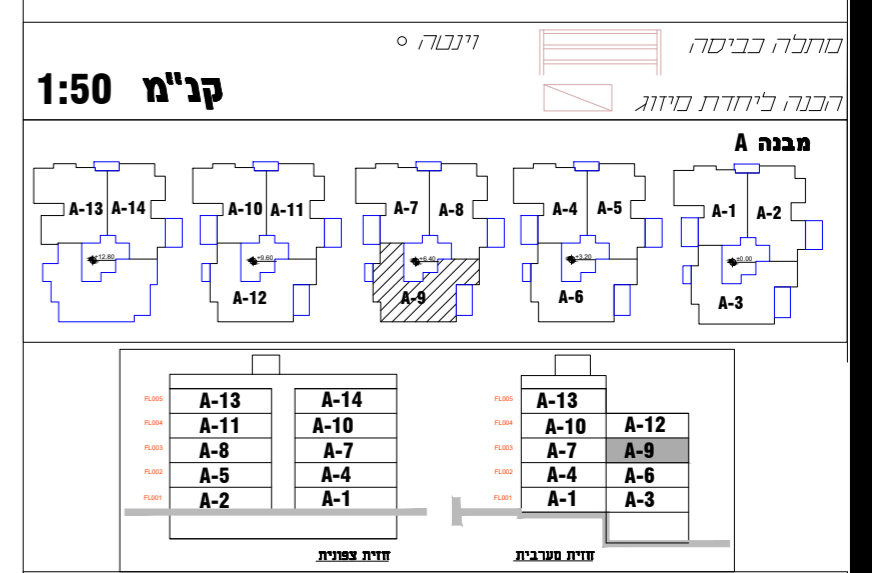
ויטרה ○
מחלה כביסה
קנ"מ 1:50
הכנה ליחידת מיזוג

מבנה A

A-13 A-14
+12.80

A-10 A-11
+9.60
A-12

A-7 A-8
+6.40
A-9

A-4 A-5
+3.20
A-6

A-1 A-2
±0.00
A-3

FL005 A-13 A-14
FL004 A-11 A-10
FL003 A-8 A-7
FL002 A-5 A-4
FL001 A-2 A-1

FL005 A-13
FL004 A-10 A-12
FL003 A-7 A-9
FL002 A-4 A-6
FL001 A-1 A-3

חזית צפונית
חזית מערבית